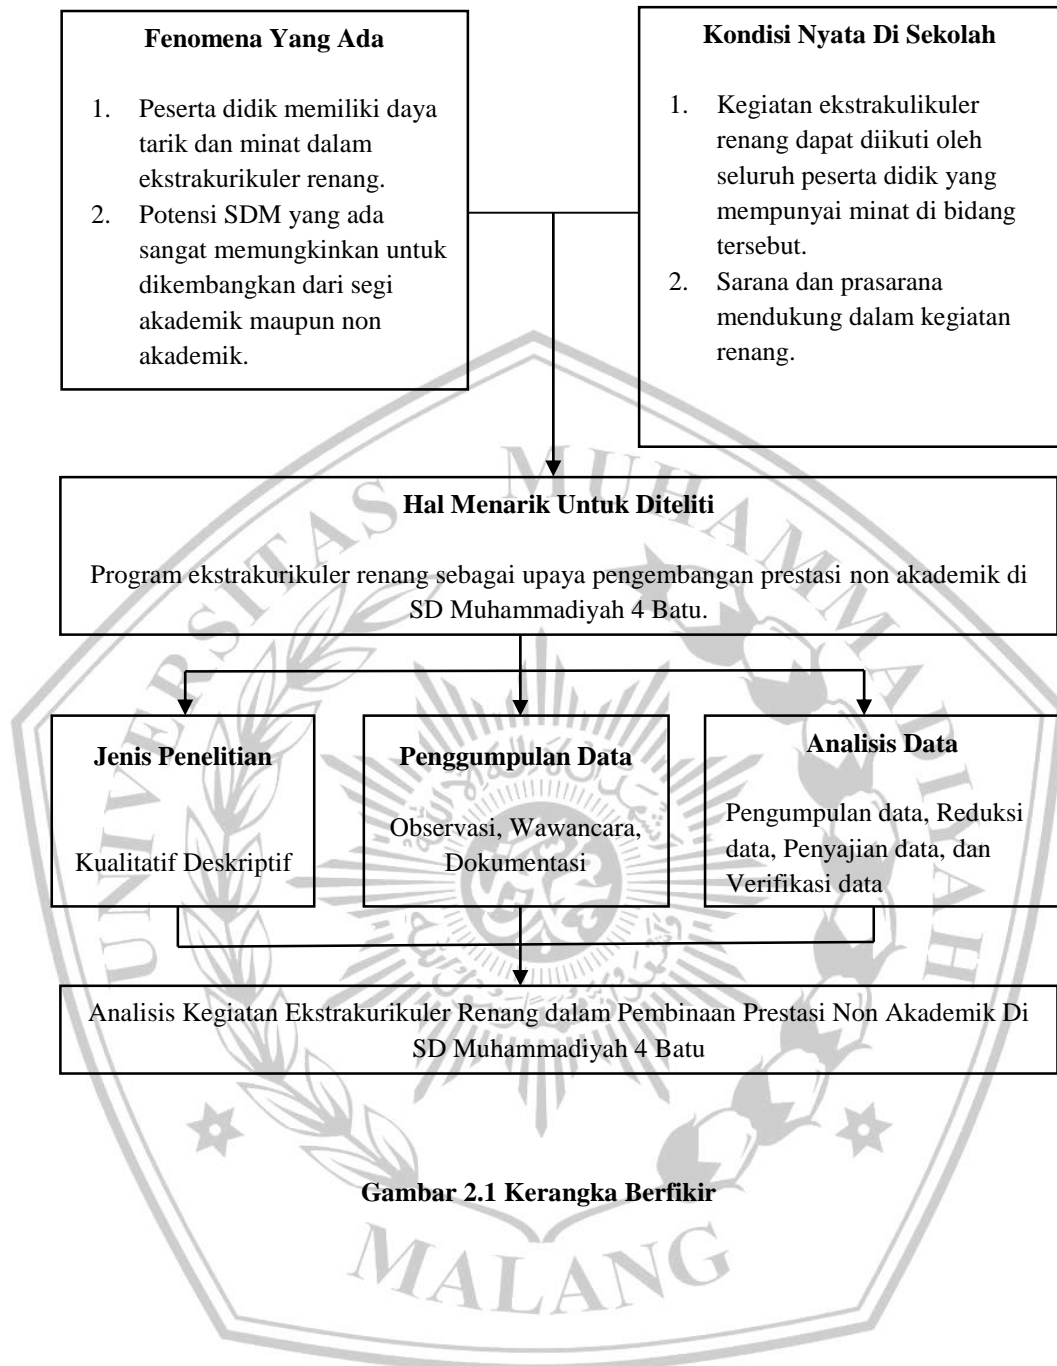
**Fenomena Yang Ada**

1. Peserta didik memiliki daya tarik dan minat dalam ekstrakurikuler renang.
2. Potensi SDM yang ada sangat memungkinkan untuk dikembangkan dari segi akademik maupun non akademik.

**Kondisi Nyata Di Sekolah**

1. Kegiatan ekstrakulikuler renang dapat diikuti oleh seluruh peserta didik yang mempunyai minat di bidang tersebut.
2. Sarana dan prasarana mendukung dalam kegiatan renang.

**Hal Menarik Untuk Diteliti**

Program ekstrakurikuler renang sebagai upaya pengembangan prestasi non akademik di SD Muhammadiyah 4 Batu.

**Jenis Penelitian**

Kualitatif Deskriptif

**Penggumpulan Data**

Observasi, Wawancara, Dokumentasi

**Analisis Data**

Pengumpulan data, Reduksi data, Penyajian data, dan Verifikasi data

Analisis Kegiatan Ekstrakurikuler Renang dalam Pembinaan Prestasi Non Akademik Di SD Muhammadiyah 4 Batu

**Gambar 2.1 Kerangka Berfikir**

UNIVERSITAS MUHAMMADIYAH MALANG